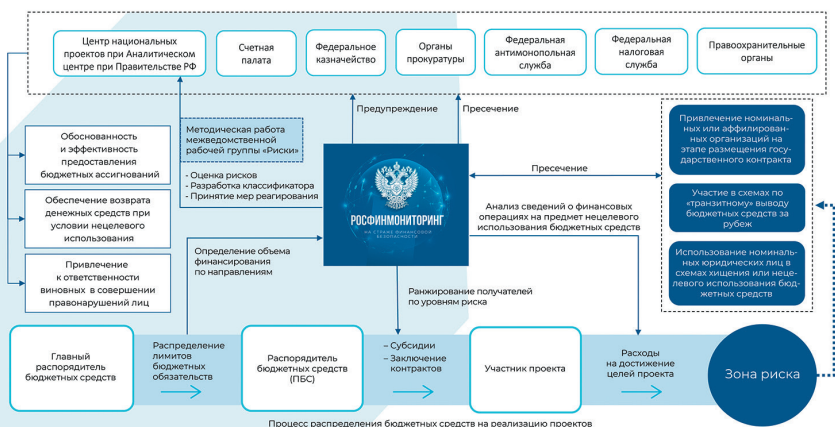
Центр национальных проектов при Аналитическом центре при Правительстве РФ

Счетная палата

Федеральное казначейство

Органы прокуратуры

Федеральная антимонопольная служба

Федеральная налоговая служба

Правоохранительные органы

Предупреждение

Пресечение

Методическая работа межведомственной рабочей группы «Риски»

- Оценка рисков
- Разработка классификатора
- Принятие мер реагирования

Обоснованность и эффективность предоставления бюджетных ассигнований

Обеспечение возврата денежных средств при условии нецелевого использования

Привлечение к ответственности виновных в совершении правонарушений лиц

РОСФИНМОНИТОРИНГ
НА СТРАЖЕ ФИНАНСОВОЙ БЕЗОПАСНОСТИ

Пресечение

Анализ сведений о финансовых операциях на предмет нецелевого использования бюджетных средств

Определение объема финансирования по направлениям

Ранжирование получателей по уровням риска

Привлечение номинальных или аффилированных организаций на этапе размещения государственного контракта

Участие в схемах по «транзитному» выводу бюджетных средств за рубеж

Использование номинальных юридических лиц в схемах хищения или нецелевого использования бюджетных средств

Главный распорядитель бюджетных средств

Распределение лимитов бюджетных обязательств

Распорядитель бюджетных средств (ПБС)

– Субсидии
– Заключение контрактов

Участник проекта

Расходы на достижение целей проекта

Зона риска

Процесс распределения бюджетных средств на реализацию проектов